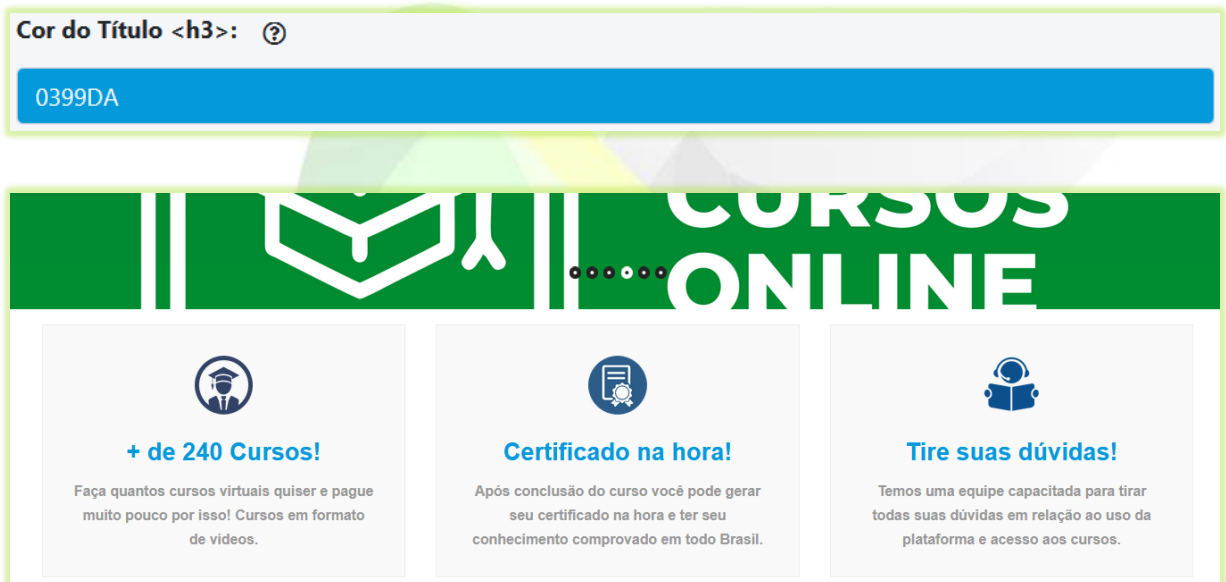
Cor do Título <h3>: ?

0399DA

CURSOS ONLINE

+ de 240 Cursos!

Faça quantos cursos virtuais quiser e pague muito pouco por isso! Cursos em formato de vídeos.

Certificado na hora!

Após conclusão do curso você pode gerar seu certificado na hora e ter seu conhecimento comprovado em todo Brasil.

Tire suas dúvidas!

Temos uma equipe capacitada para tirar todas suas dúvidas em relação ao uso da plataforma e acesso aos cursos.